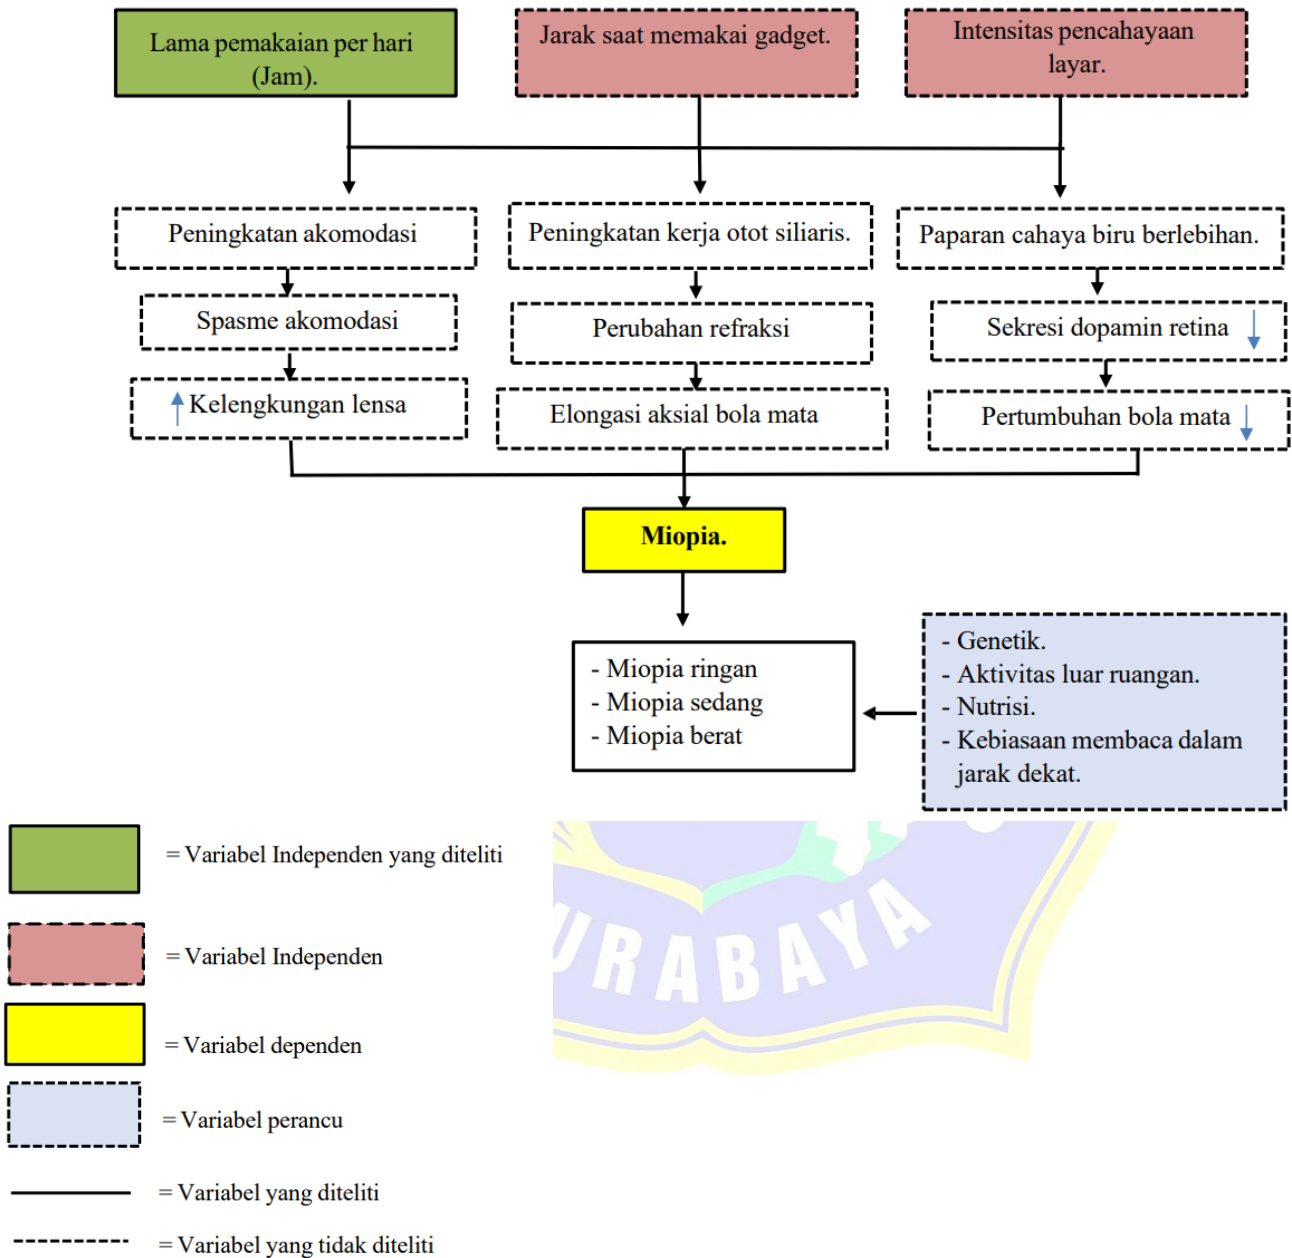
Lama pemakaian per hari (Jam).

Jarak saat memakai gadget.

Intensitas pencahayaan layar.

Peningkatan akomodasi

Peningkatan kerja otot siliaris.

Paparan cahaya biru berlebihan.

Spasme akomodasi

Perubahan refraksi

Sekresi dopamin retina ↓

↑Kelengkungan lensa

Elongasi aksial bola mata

Pertumbuhan bola mata ↓

Miopia.

- Miopia ringan
- Miopia sedang
- Miopia berat

- Genetik.
- Aktivitas luar ruangan.
- Nutrisi.
- Kebiasaan membaca dalam jarak dekat.

= Variabel Independen yang diteliti

= Variabel Independen

= Variabel dependen

= Variabel perancu

= Variabel yang diteliti

= Variabel yang tidak diteliti

URABAYA